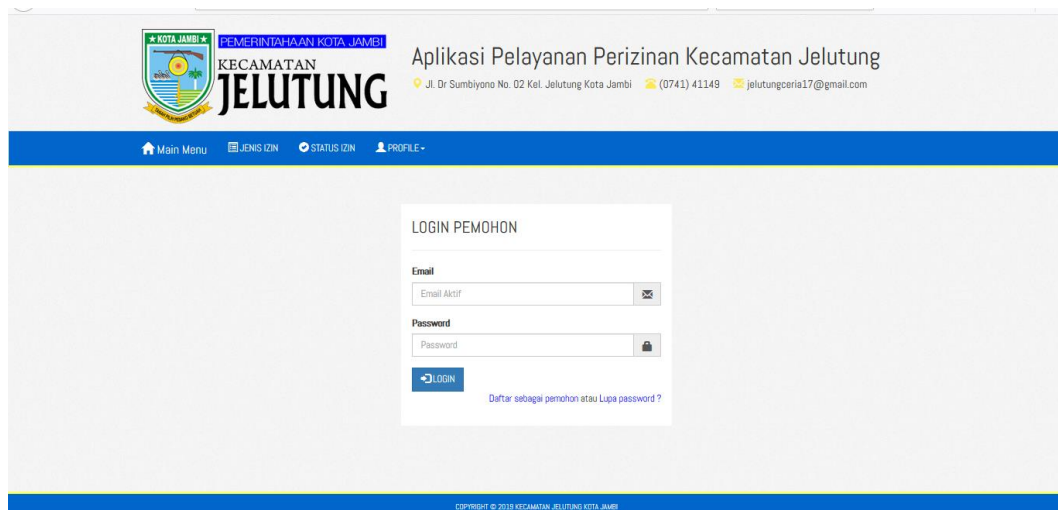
★ KOTA JAMBI ★

PEMERINTAHAAN KOTA JAMBI
KECAMATAN
JELUTUNG

Aplikasi Pelayanan Perizinan Kecamatan Jelutung

Jl. Dr Sumbiyono No. 02 Kel. Jelutung Kota Jambi (0741) 41149 jelutungceria17@gmail.com

Main Menu JENIS IZIN STATUS IZIN PROFILE

LOGIN PEMOHON

Email

Email Aktif

Password

Password

LOGIN

Daftar sebagai pemohon atau Lupa password ?

COPYRIGHT © 2019 KECAMATAN JELUTUNG KOTA JAMBI